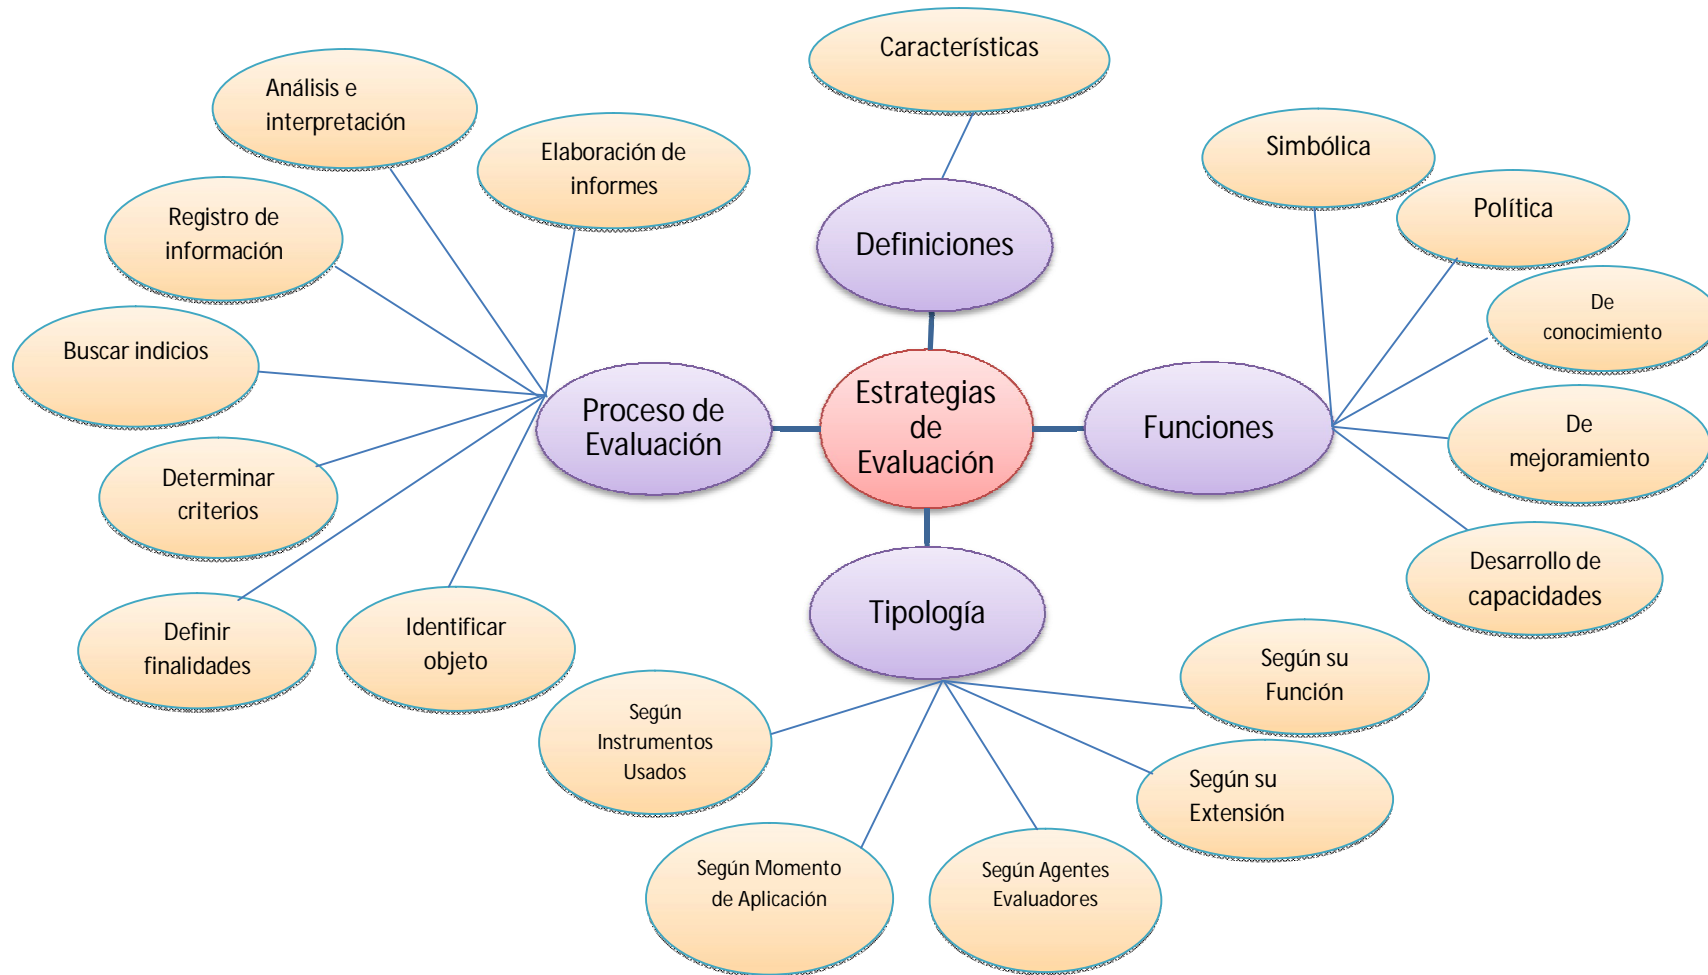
Características

Análisis e interpretación

Elaboración de informes

Simbólica

Política

Registro de información

Definiciones

De conocimiento

Buscar indicios

Proceso de Evaluación

Estrategias de Evaluación

Funciones

De mejoramiento

Determinar criterios

Desarrollo de capacidades

Tipología

Definir finalidades

Identificar objeto

Según su Función

Según Instrumentos Usados

Según su Extensión

Según Momento de Aplicación

Según Agentes Evaluadores